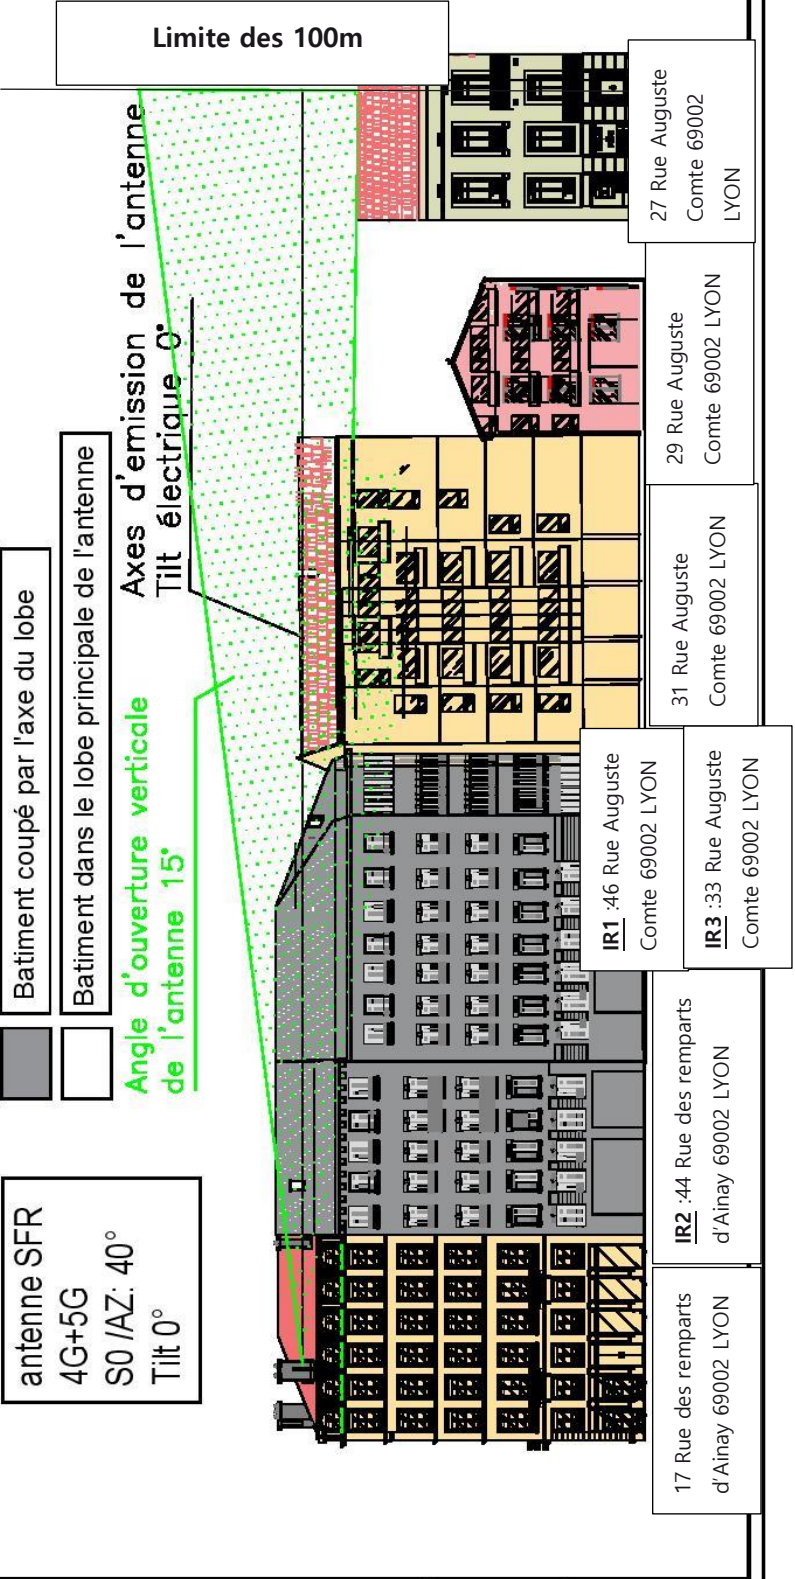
Limite des 100m

antenne SFR
4G+5G
S0 /AZ: 40°
Tilt 0°

Batiment coupé par l'axe du lobe

Batiment dans le lobe principale de l'antenne

Angle d'ouverture verticale de l'antenne 15°

Axes d'emission de l'antenne
Tilt électrique 0°

27 Rue Auguste Comte 69002 LYON

29 Rue Auguste Comte 69002 LYON

31 Rue Auguste Comte 69002 LYON

IR1 :46 Rue Auguste Comte 69002 LYON

IR3 :33 Rue Auguste Comte 69002 LYON

IR2 :44 Rue des remparts d'Ainay 69002 LYON

17 Rue des remparts d'Ainay 69002 LYON